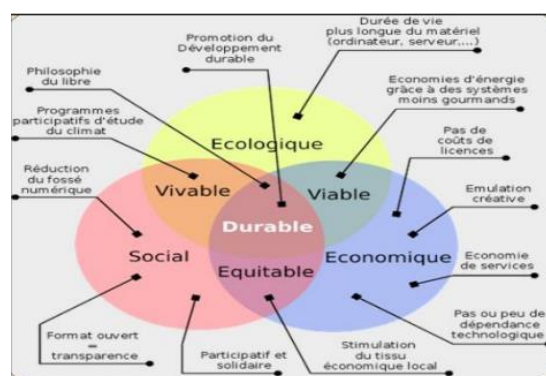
Promotion du Développement durable

Durée de vie plus longue du matériel (ordinateur, serveur,...)

Philosophie du libre

Programmes participatifs d'étude du climat

Economies d'énergie grâce à des systèmes moins gourmands

Pas de coûts de licences

Réduction du fossé numérique

Emulation créative

Economie de services

Pas ou peu de dépendance technologique

Format ouvert = transparence

Participatif et solidaire

Stimulation du tissu économique local

Ecologique

Vivable

Viable

Durable

Social

Equitable

Economique